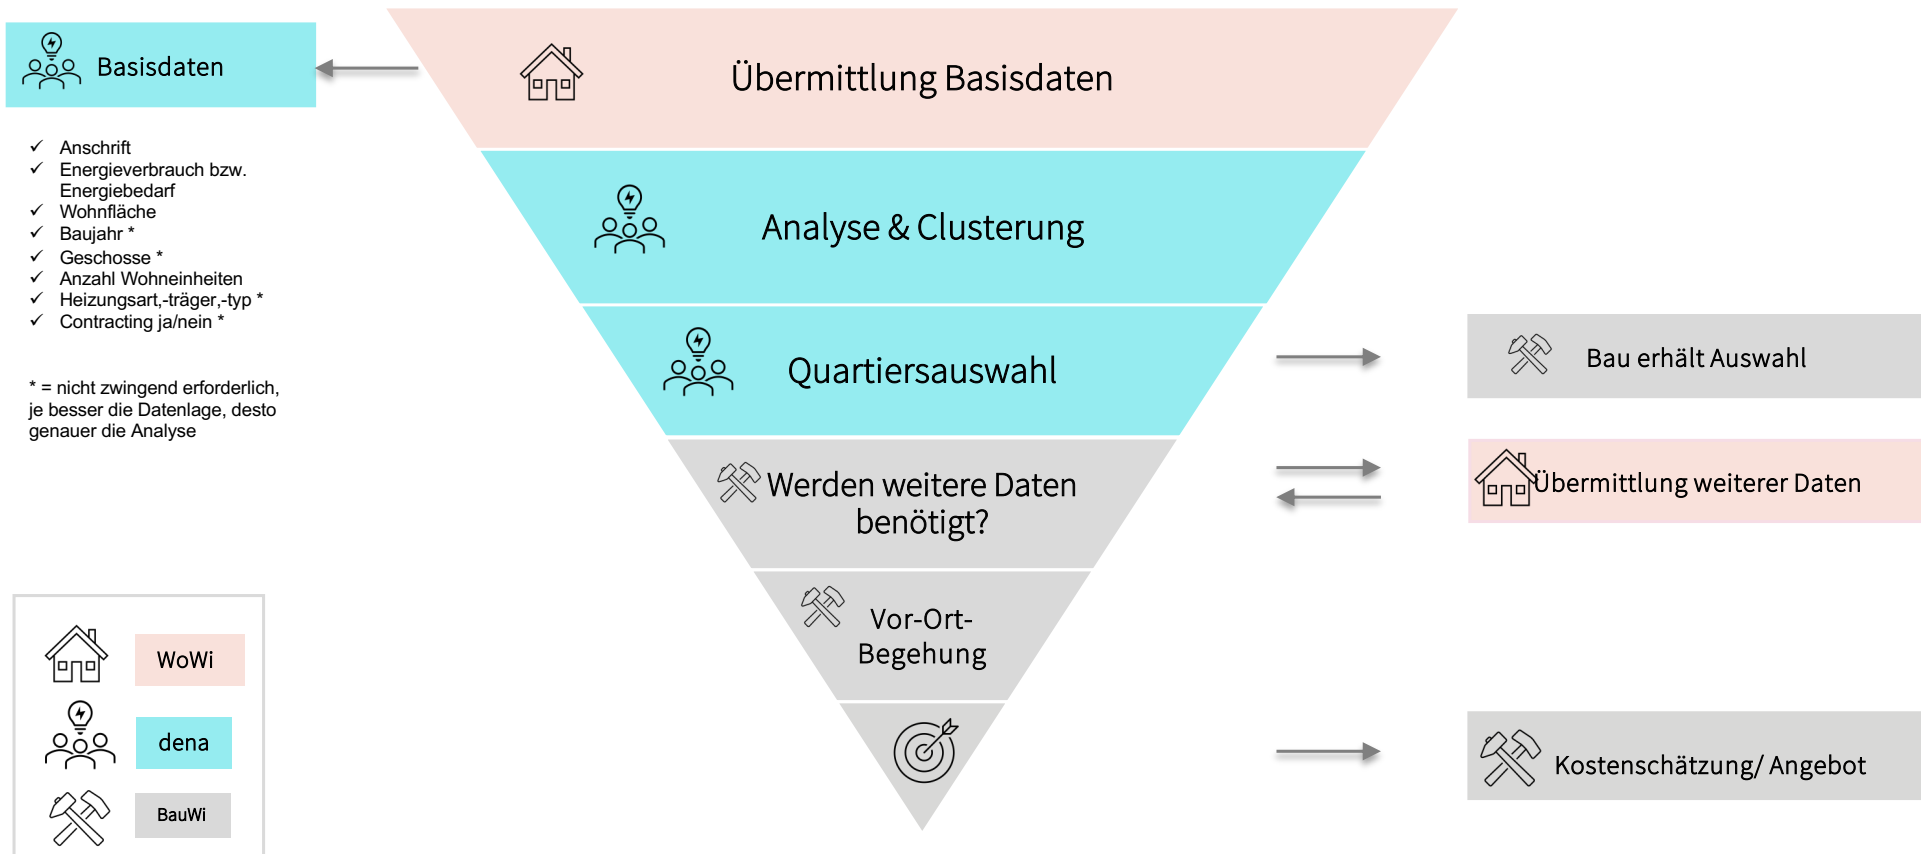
Basisdaten

✓ Anschrift
✓ Energieverbrauch bzw. Energiebedarf
✓ Wohnfläche
✓ Baujahr *
✓ Geschosse *
✓ Anzahl Wohneinheiten
✓ Heizungsart,-träger,-typ *
✓ Contracting ja/nein *

* = nicht zwingend erforderlich, je besser die Datenlage, desto genauer die Analyse

Übermittlung Basisdaten

Analyse & Clusterung

Quartiersauswahl

Werden weitere Daten benötigt?

Vor-Ort-Begehung

Bau erhält Auswahl

Übermittlung weiterer Daten

Kostenschätzung/ Angebot

WoWi

dena

BauWi